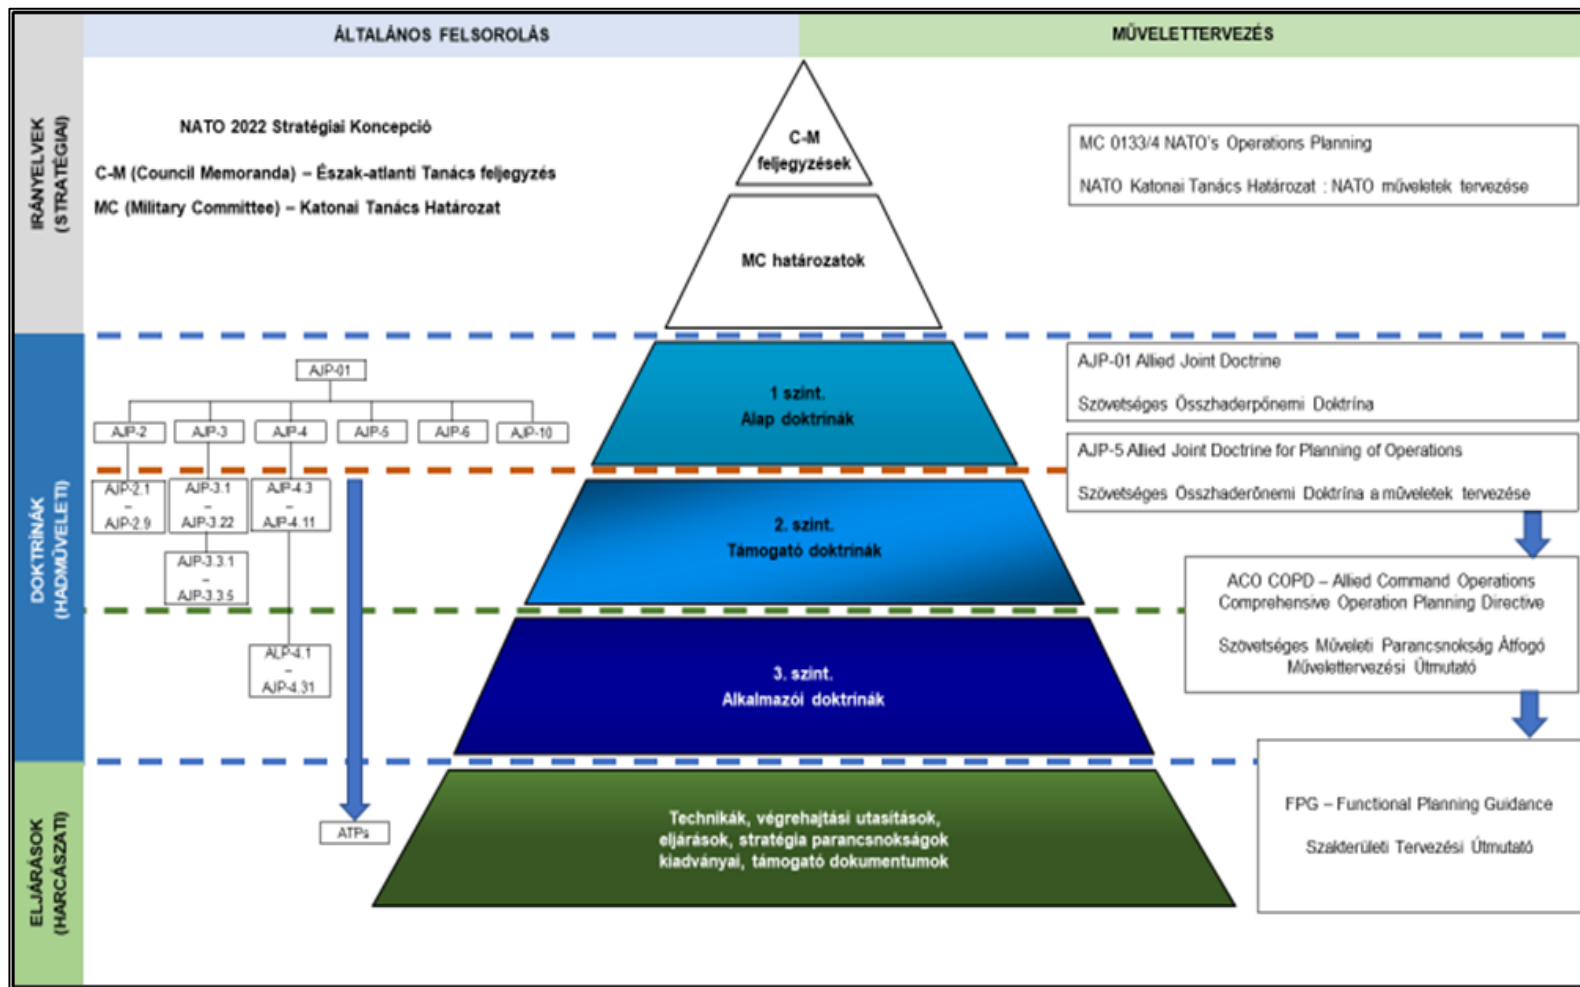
ÁLTALÁNOS FELSOROLÁS

MŰVELETTERVEZÉS

IRÁNYELVEK (STRATÉGIAI)

NATO 2022 Stratégiai Koncepció

C-M (Council Memoranda) – Észak-atlanti Tanács feljegyzés

MC (Military Committee) – Katonai Tanács Határozat

C-M feljegyzések

MC határozatok

MC 0133/4 NATO's Operations Planning

NATO Katonai Tanács Határozat : NATO műveletek tervezése

DOKTRÍNÁK (HADMŰVELETI)

AJP-01

AJP-2 AJP-3 AJP-4 AJP-5 AJP-6 AJP-10

AJP-2.1 – AJP-2.9

AJP-3.1 – AJP-3.22

AJP-4.3 – AJP-4.11

AJP-3.3.1 – AJP-3.3.5

ALP-4.1 – AJP-4.31

1 szint. Alap doktrínák

2. szint. Támogató doktrínák

3. szint. Alkalmazói doktrínák

AJP-01 Allied Joint Doctrine

Szövetséges Összhaderpőnemi Doktrína

AJP-5 Allied Joint Doctrine for Planning of Operations

Szövetséges Összhaderőnemi Doktrína a műveletek tervezése

ACO COPD – Allied Command Operations Comprehensive Operation Planning Directive

Szövetséges Műveleti Parancsnokság Átfogó Művelettervezési Útmutató

ELJÁRÁSOK (HARCÁSZATI)

ATPs

Technikák, végrehajtási utasítások, eljárások, stratégia parancsnokságok kiadványai, támogató dokumentumok

FPG – Functional Planning Guidance

Szakterületi Tervezési Útmutató